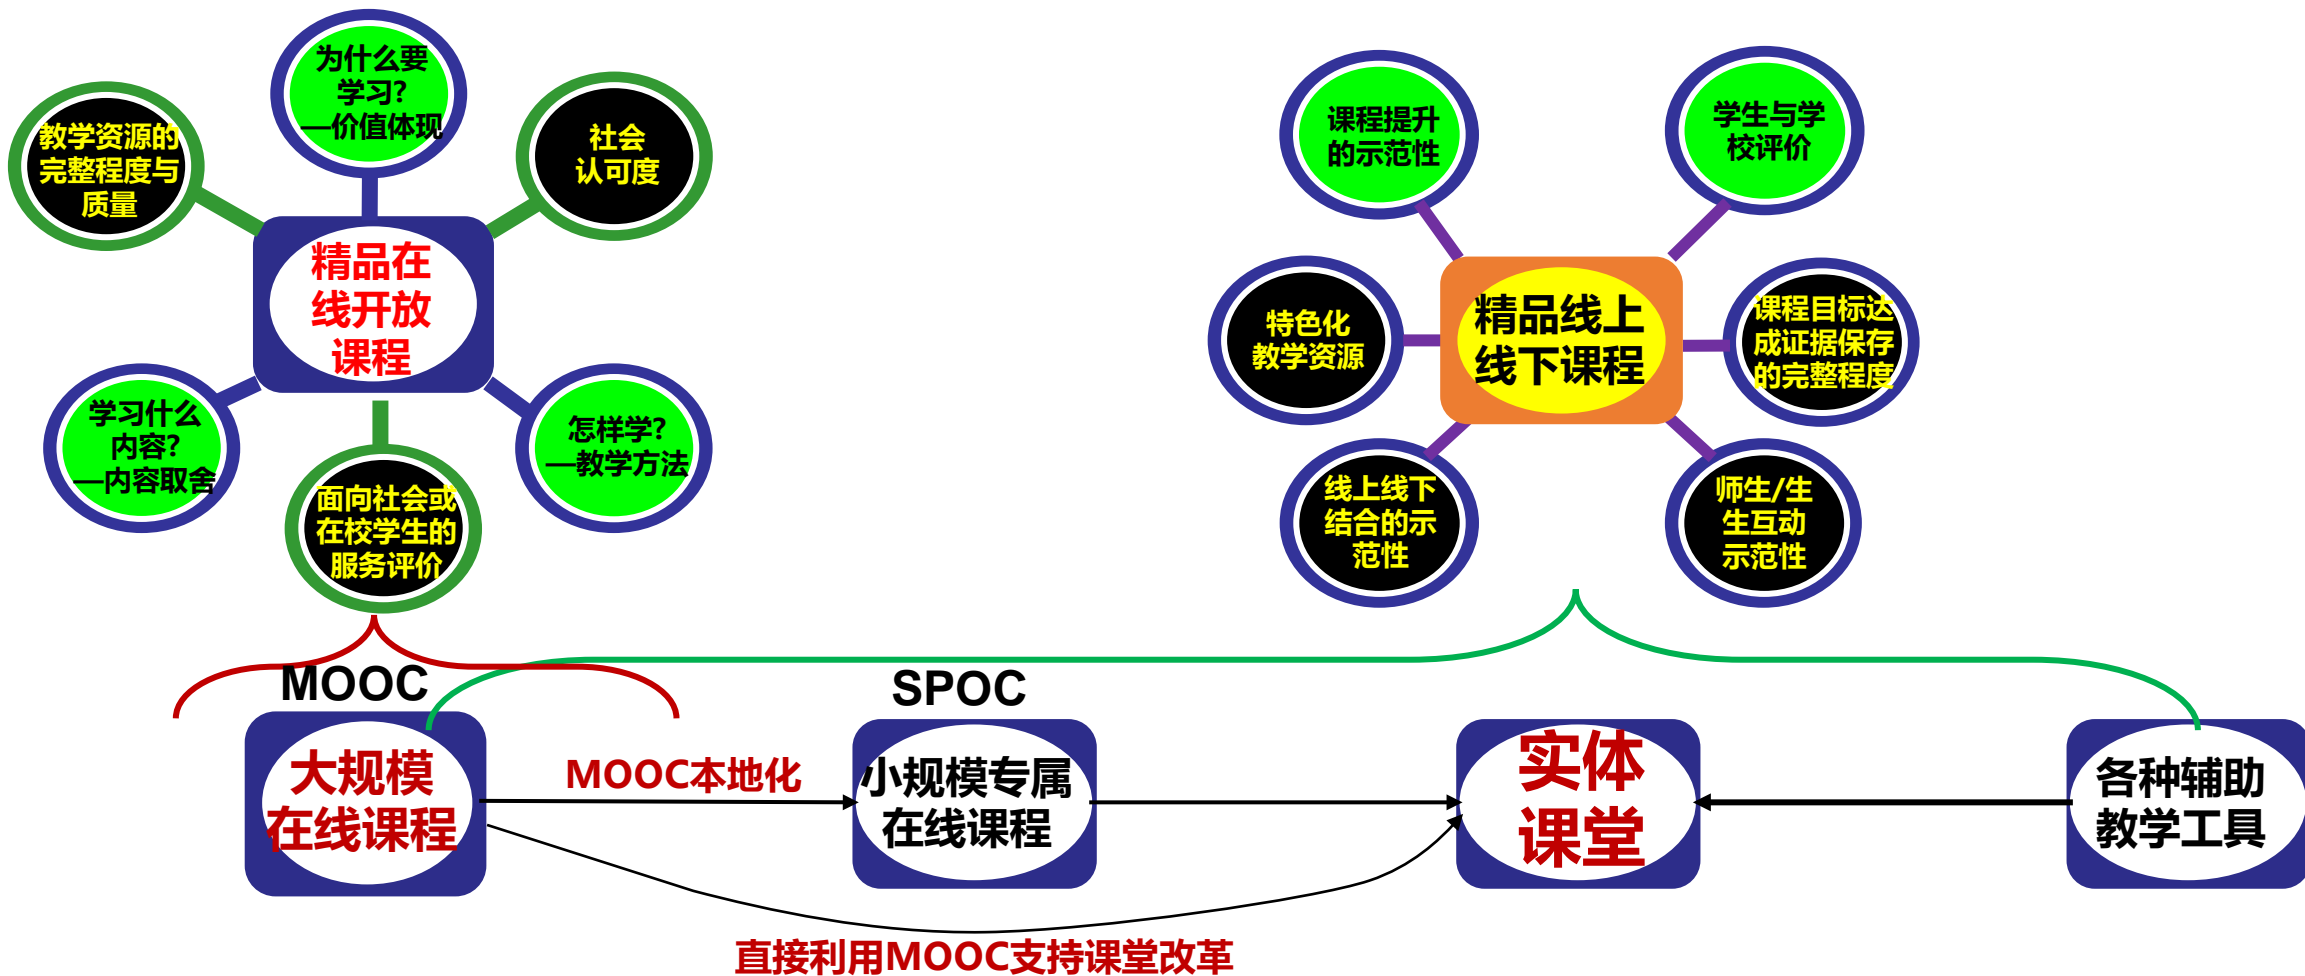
为什么要学习?
—价值体现

教学资源的完整程度与质量

社会认可度

精品在线开放课程

学习什么内容?
—内容取舍

怎样学?
—教学方法

面向社会或在校学生的服务评价

课程提升的示范性

学生与学校评价

特色化教学资源

精品线上线下课程

课程目标达成证据保存的完整程度

线上线下结合的示范性

师生/生生互动示范性

MOOC

SPOC

大规模在线课程

MOOC本地化

小规模专属在线课程

实体课堂

各种辅助教学工具

直接利用MOOC支持课堂改革